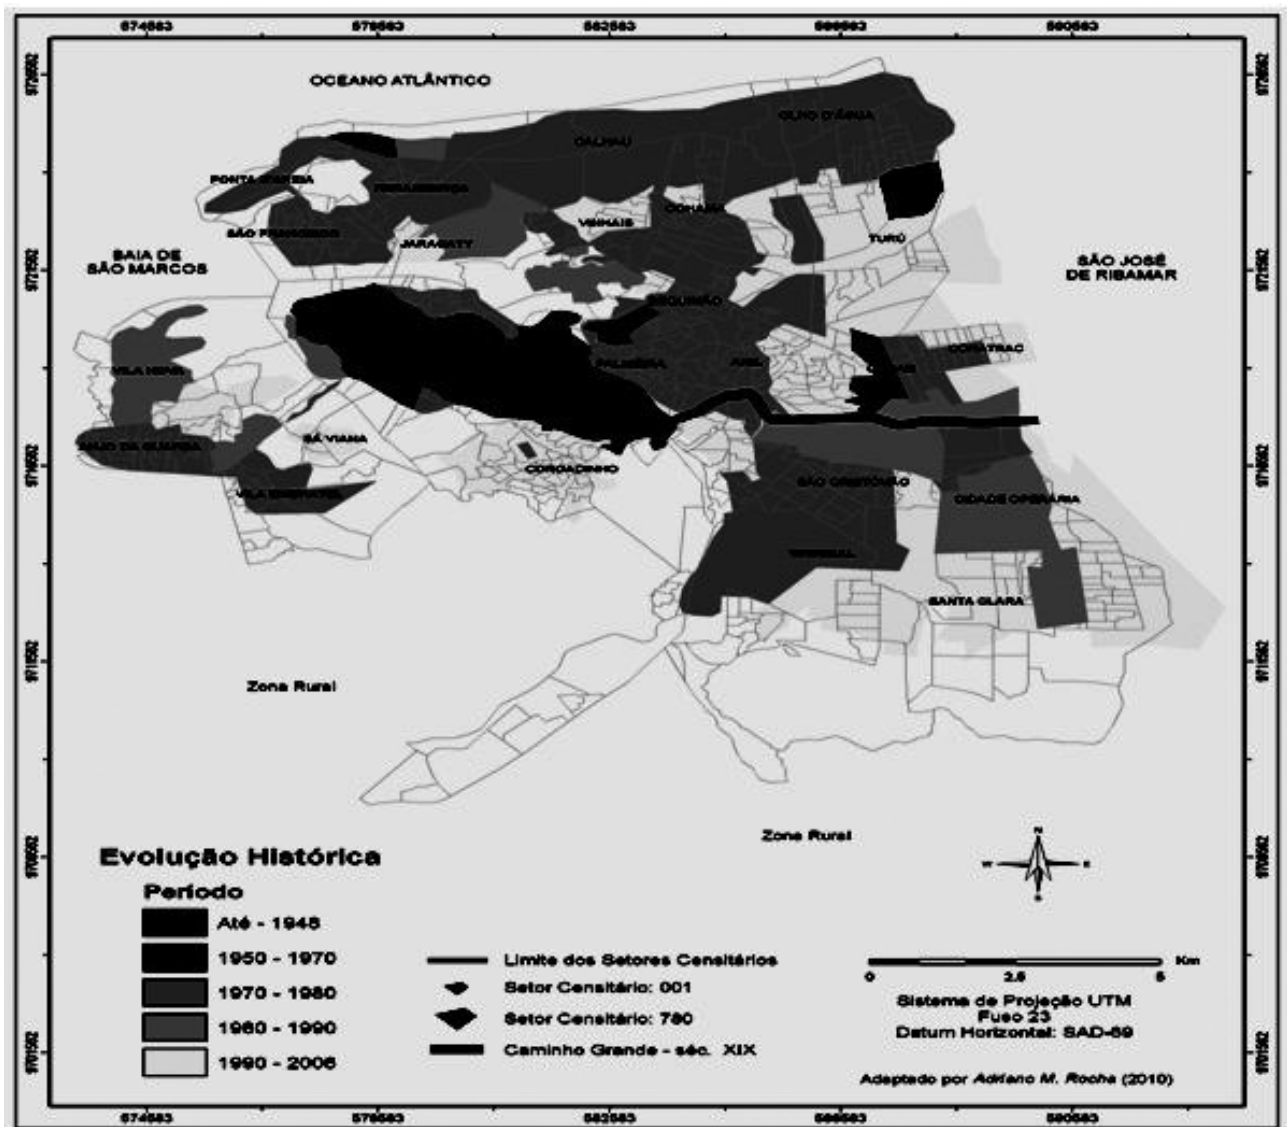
574583
579583
582583
586583
590583

9726582
9722582
9718582
9715582
9706582
9701582

OCEANO ATLÂNTICO

OLHO D'ÁGUA

CALHAU

PONTA D'AREIA

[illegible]

VINHAIS

COHAMA

SÃO FRANCISCO

JARACATY

TURÚ

BAIA DE SÃO MARCOS

SÃO JOSÉ DE RIBAMAR

BEQUIMÃO

COHATRAC

VILA NOVA

PALMEIRA

ANIL

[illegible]

SÁ VIANA

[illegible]

COROADINHO

VILA EMBRATEL

SÃO CRISTÓVÃO

CIDADE OPERÁRIA

TIRIRICAL

SANTA CLARA

Zona Rural

Zona Rural

Evolução Histórica

Período

Até - 1948

1950 - 1970

1970 - 1980

1980 - 1990

1990 - 2006

Limite dos Setores Censitários

Setor Censitário: 001

Setor Censitário: 780

Caminho Grande - séc. XIX

N
W
E
S

Km
0
2.5
5

Sistema de Projeção UTM
Fuso 23
Datum Horizontal: SAD-69

Adaptado por Adriano M. Rocha (2010)

574583
579583
582583
586583
590583